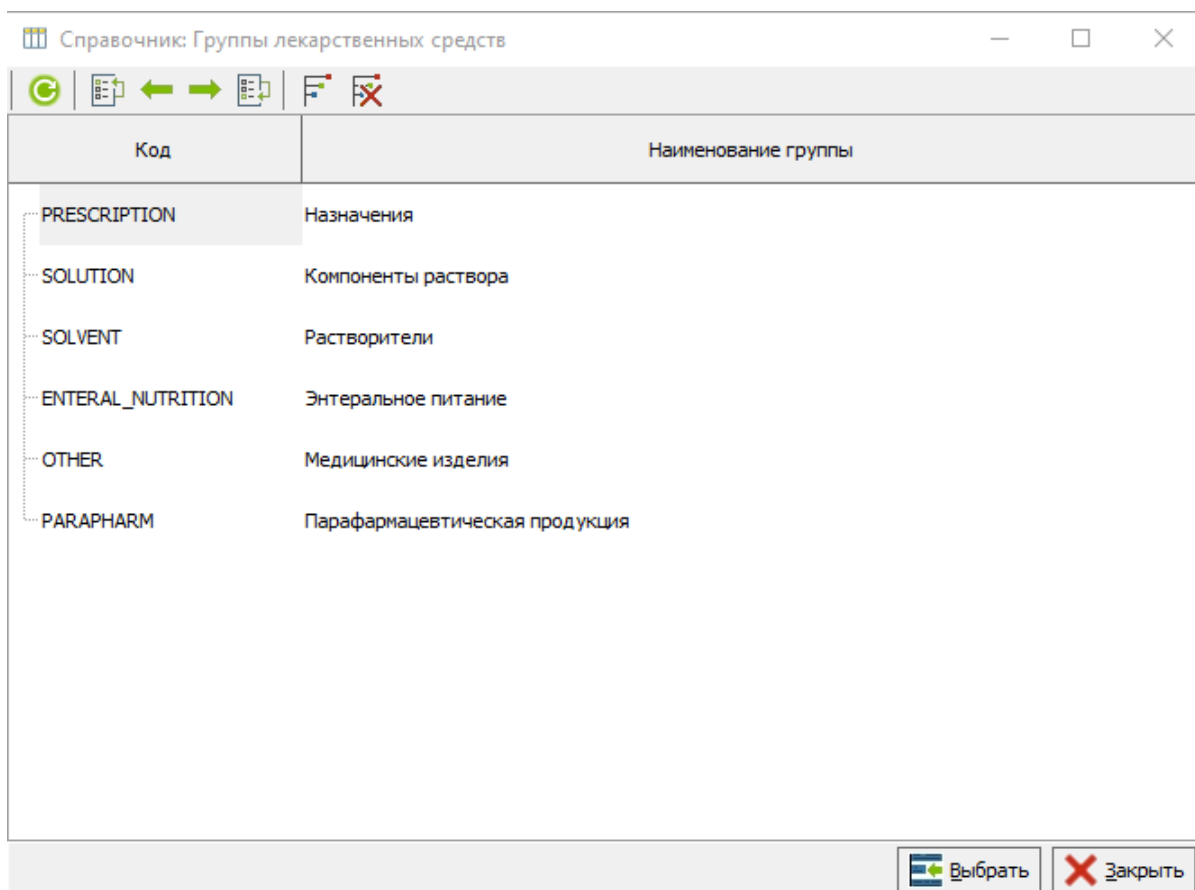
Справочник: Группы лекарственных средств

| Код | Наименование группы |
|---|---|
| PRESCRIPTION | Назначения |
| SOLUTION | Компоненты раствора |
| SOLVENT | Растворители |
| ENTERAL_NUTRITION | Энтеральное питание |
| OTHER | Медицинские изделия |
| PARAPHARM | Парафармацевтическая продукция |

Выбрать Закрыть